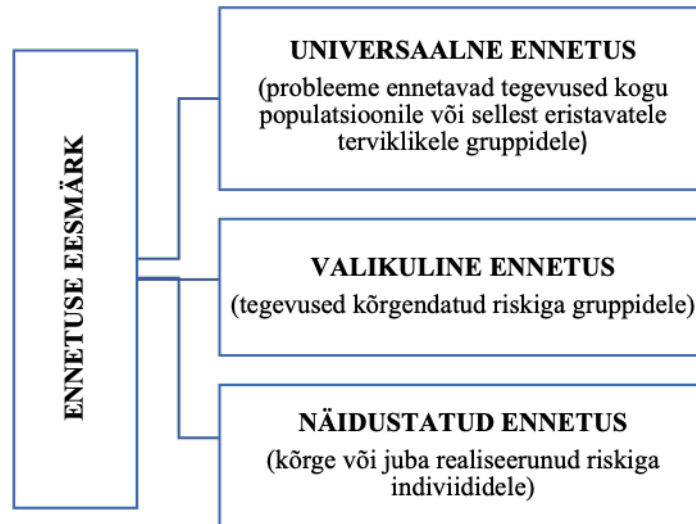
ENNETUSE EESMÄRK

UNIVERSAALNE ENNETUS
(probleeme ennetavad tegevused kogu populatsioonile või sellest eristavatele terviklikele gruppidele)

VALIKULINE ENNETUS
(tegevused kõrgendatud riskiga gruppidele)

NÄIDUSTATUD ENNETUS
(kõrge või juba realiseerunud riskiga indiviididele)